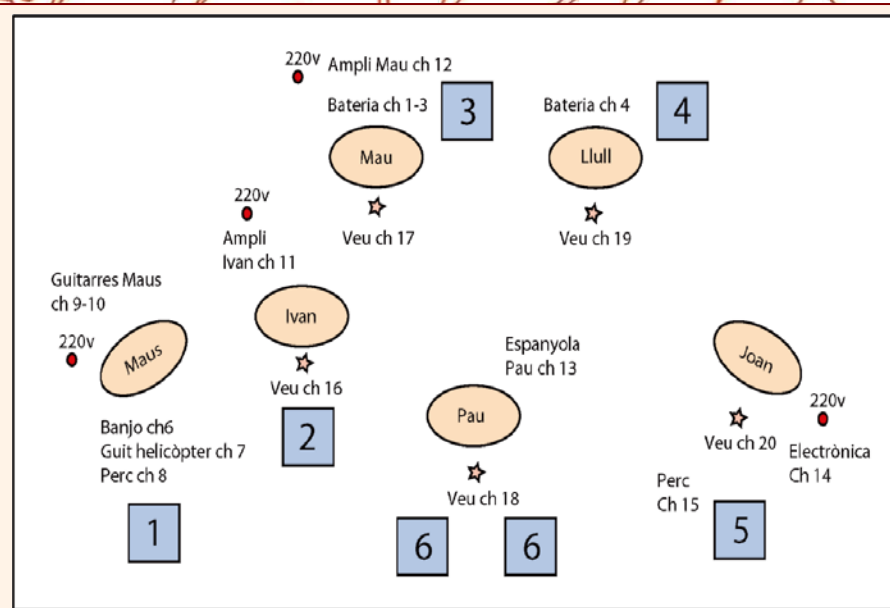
220v Ampli Mau ch 12

Bateria ch 1-3

3

Bateria ch 4

4

Mau

Llull

220v

Veu ch 17

Veu ch 19

Ampli Ivan ch 11

Guitarres Maus ch 9-10

Ivan

220v

Maus

Veu ch 16

Espanyola Pau ch 13

Joan

Banjo ch6
Guit helicòpter ch 7
Perc ch 8

2

Pau

Veu ch 20

220v

Electrònica Ch 14

Veu ch 18

Perc Ch 15

1

6

6

5